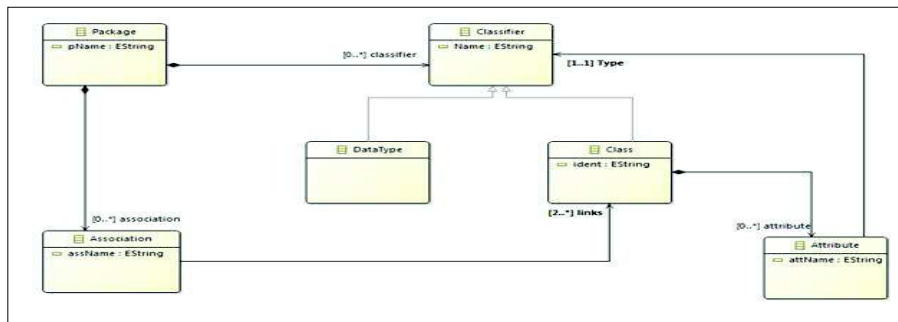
Package
pName : EString

[0..*] classifier

Classifier
Name : EString

[1..1] Type

DataType

Class
ident : EString

[0..*] association

[2..*] links

[0..*] attribute

Association
assName : EString

Attribute
attName : EString